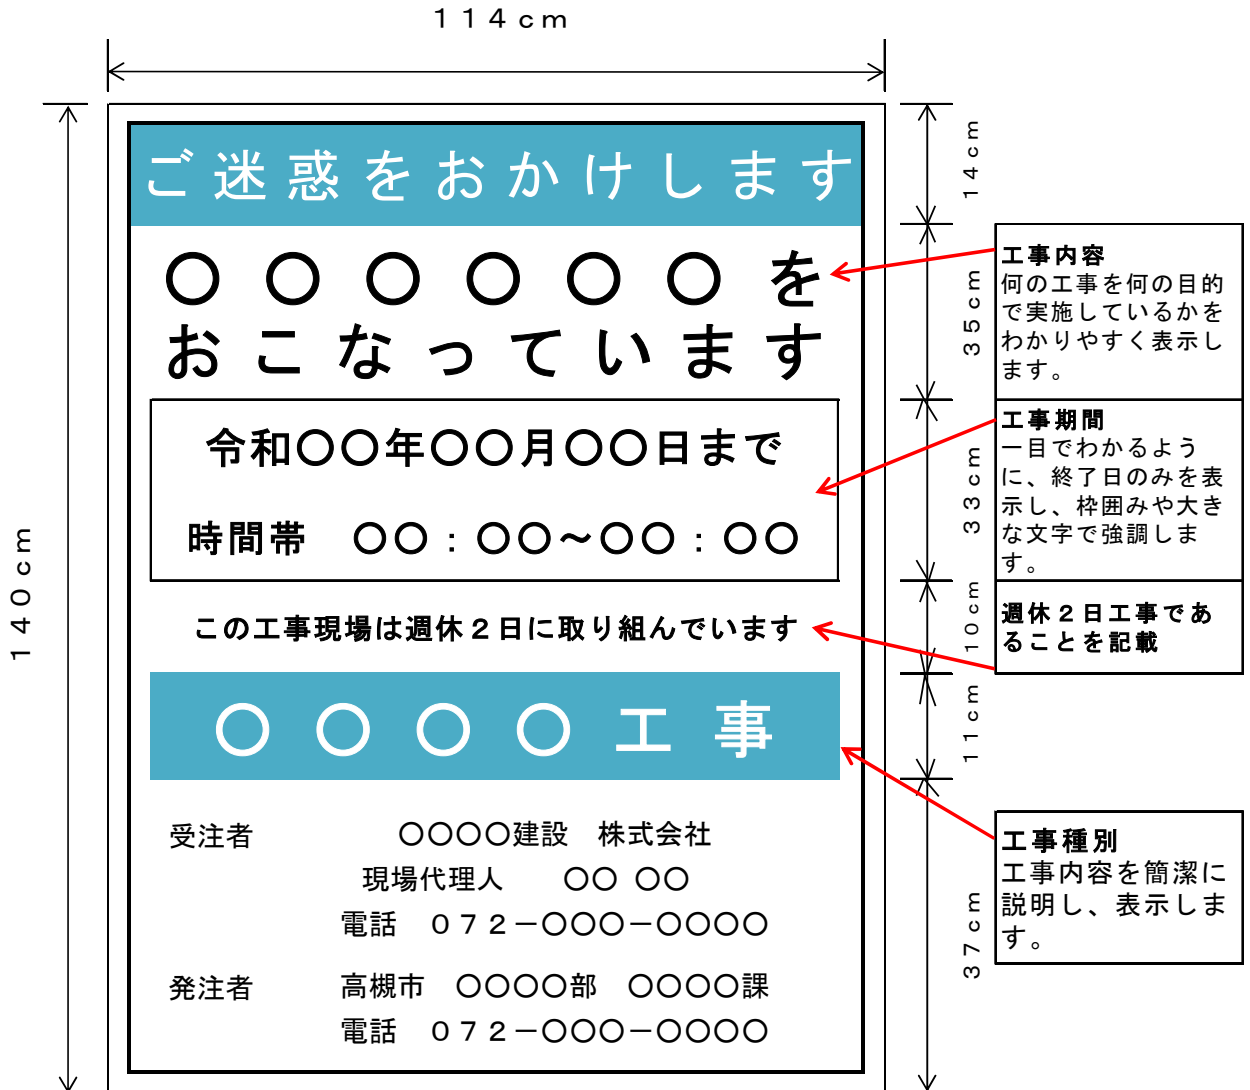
114cm

140cm

ご迷惑をおかけします

14cm

○○○○○○を
おこなっています

35cm

工事内容
何の工事を何の目的で実施しているかをわかりやすく表示します。

令和○○年○○月○○日まで

時間帯　○○：○○～○○：○○

33cm

工事期間
一目でわかるように、終了日のみを表示し、枠囲みや大きな文字で強調します。

この工事現場は週休２日に取り組んでいます

10cm

週休２日工事であることを記載

○○○○工事

11cm

工事種別
工事内容を簡潔に説明し、表示します。

受注者　○○○○建設　株式会社
現場代理人　○○ ○○
電話　072－○○○－○○○○

発注者　高槻市　○○○○部　○○○○課
電話　072－○○○－○○○○

37cm